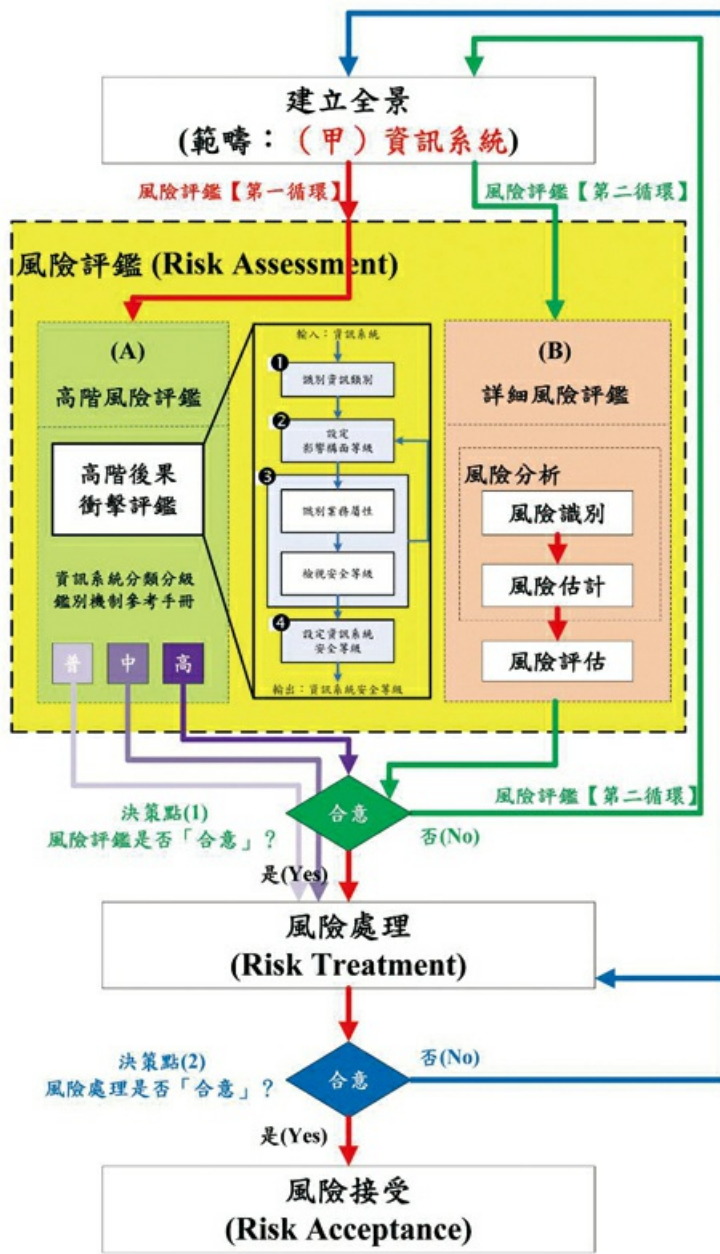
建立全景
(範疇：（甲）資訊系統)

風險評鑑【第一循環】

風險評鑑【第二循環】

風險評鑑 (Risk Assessment)

(A)
高階風險評鑑

高階後果衝擊評鑑

資訊系統分類分級鑑別機制參考手冊

普 中 高

輸入：資訊系統

❶ 識別資訊類別

❷ 設定影響構面等級

❸ 識別業務屬性

檢視安全等級

❹ 設定資訊系統安全等級

輸出：資訊系統安全等級

(B)
詳細風險評鑑

風險分析

風險識別

風險估計

風險評估

決策點(1)
風險評鑑是否「合意」？

合意

否(No)

風險評鑑【第二循環】

是(Yes)

風險處理
(Risk Treatment)

決策點(2)
風險處理是否「合意」？

合意

否(No)

是(Yes)

風險接受
(Risk Acceptance)